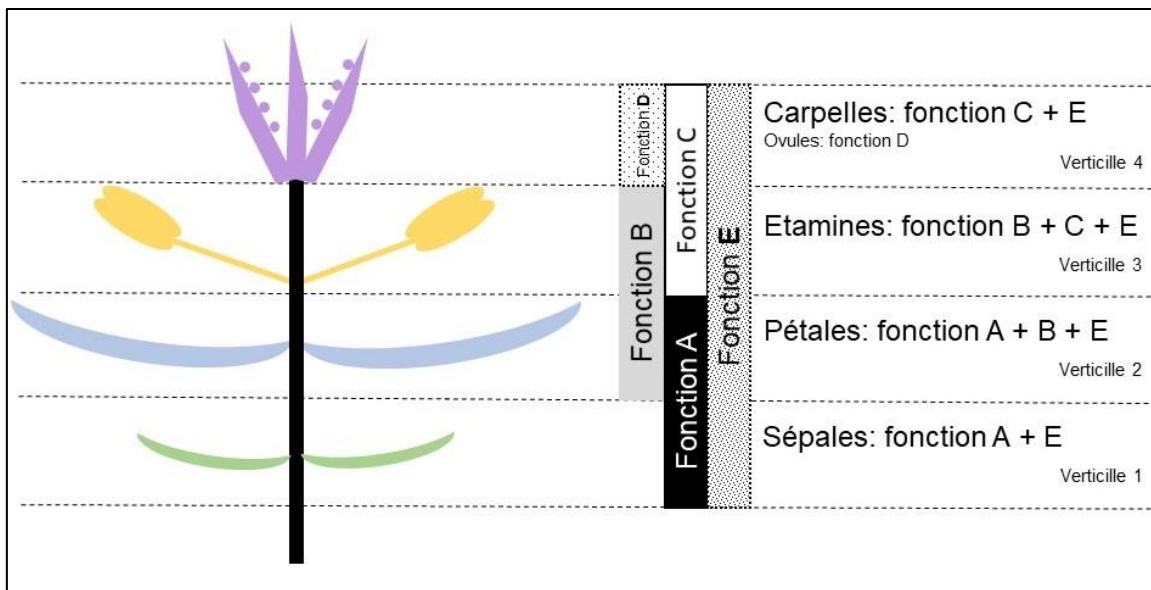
Fonction D
Fonction B
Fonction C
Fonction A
Fonction E

Carpelles: fonction C + E
Ovules: fonction D
Verticille 4

Etamines: fonction B + C + E
Verticille 3

Pétales: fonction A + B + E
Verticille 2

Sépales: fonction A + E
Verticille 1